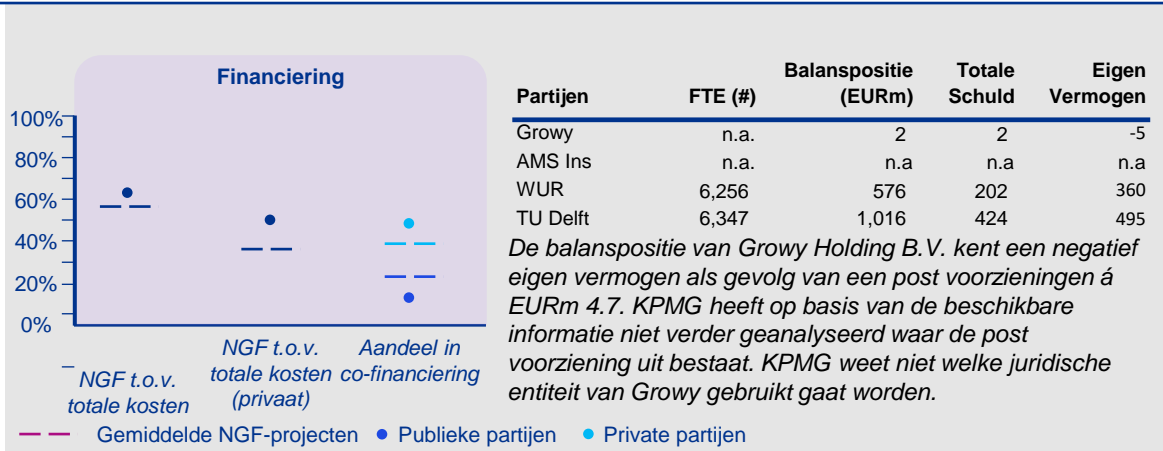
Financiering

100%
80%
60%
40%
20%
0%

NGF t.o.v. totale kosten

NGF t.o.v. totale kosten (privaat)

Aandeel in co-financiering

| Partijen | FTE (#) | Balanspositie (EURm) | Totale Schuld | Eigen Vermogen |
|---|---|---|---|---|
| Growy | n.a. | 2 | 2 | -5 |
| AMS Ins | n.a. | n.a | n.a | n.a |
| WUR | 6,256 | 576 | 202 | 360 |
| TU Delft | 6,347 | 1,016 | 424 | 495 |

De balanspositie van Growy Holding B.V. kent een negatief eigen vermogen als gevolg van een post voorzieningen á EURm 4.7. KPMG heeft op basis van de beschikbare informatie niet verder geanalyseerd waar de post voorziening uit bestaat. KPMG weet niet welke juridische entiteit van Growy gebruikt gaat worden.

Gemiddelde NGF-projecten • Publieke partijen • Private partijen